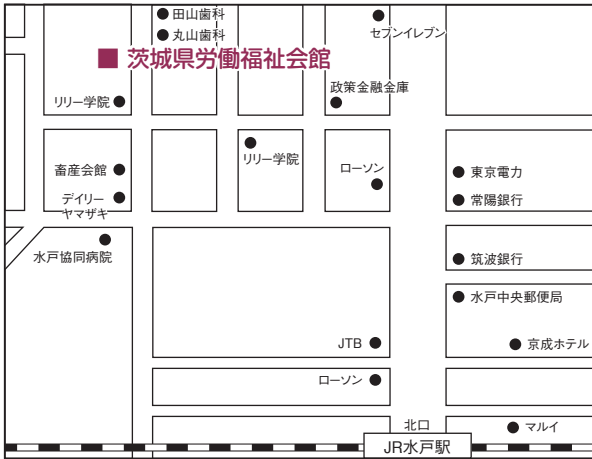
田山歯科
丸山歯科
セブンイレブン
■ 茨城県労働福祉会館
リリー学院
政策金融金庫
リリー学院
畜産会館
ローソン
東京電力
デイリーヤマザキ
常陽銀行
水戸協同病院
筑波銀行
水戸中央郵便局
JTB
京成ホテル
ローソン
北口
マルイ
JR水戸駅